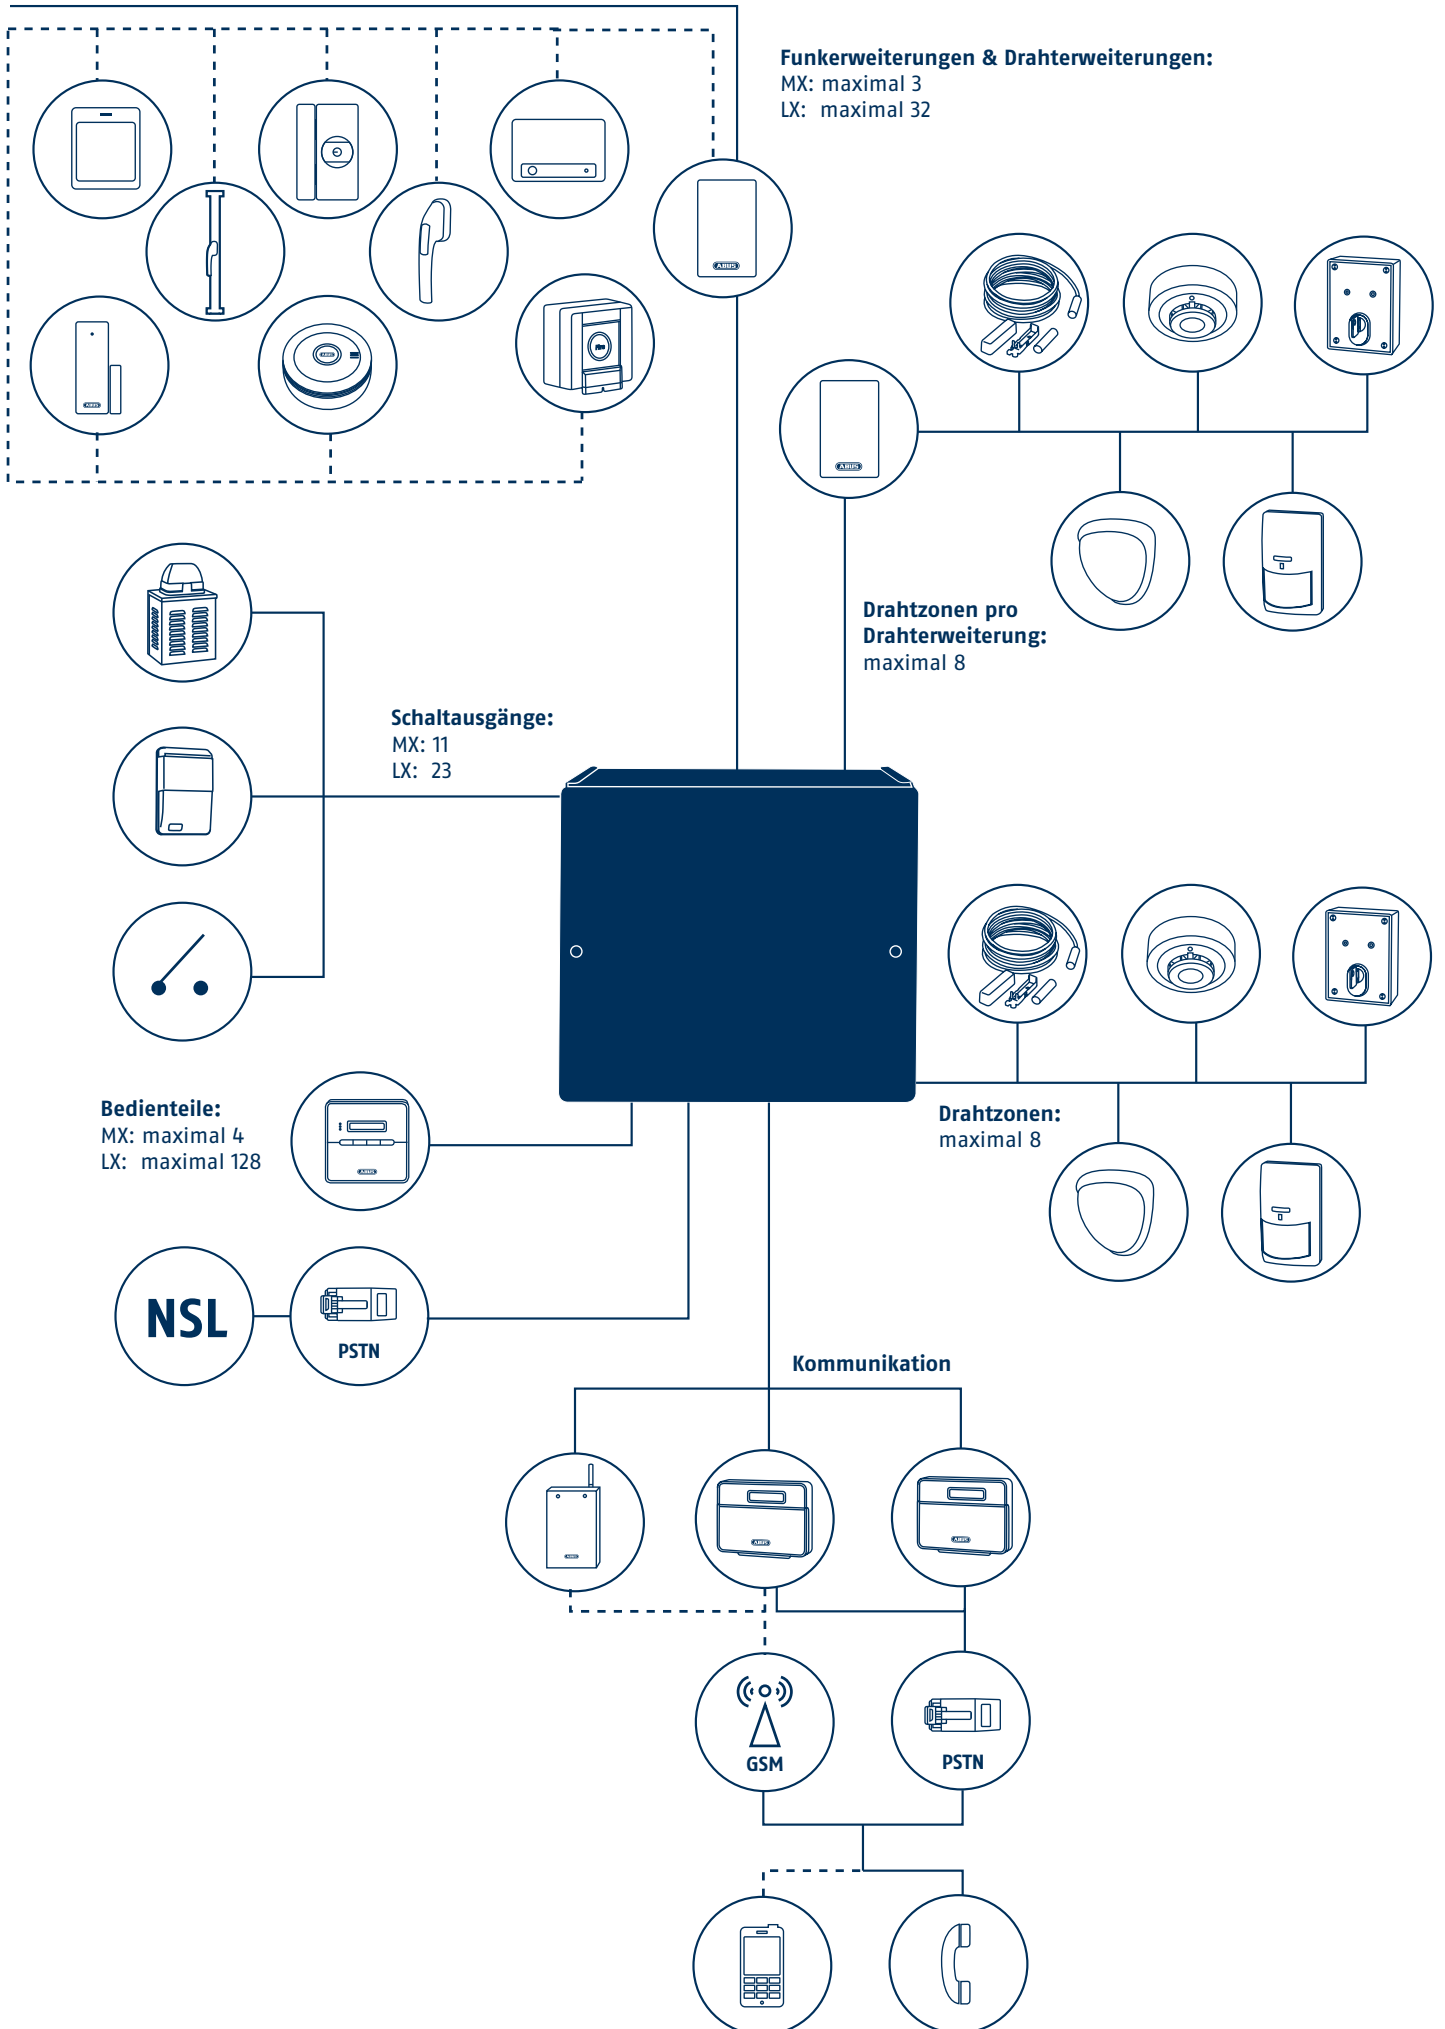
Funkerweiterungen & Drahterweiterungen:
MX: maximal 3
LX: maximal 32

Drahtzonen pro Drahterweiterung:
maximal 8

Schaltausgänge:
MX: 11
LX: 23

Bedienteile:
MX: maximal 4
LX: maximal 128

Drahtzonen:
maximal 8

NSL

PSTN

Kommunikation

GSM

PSTN